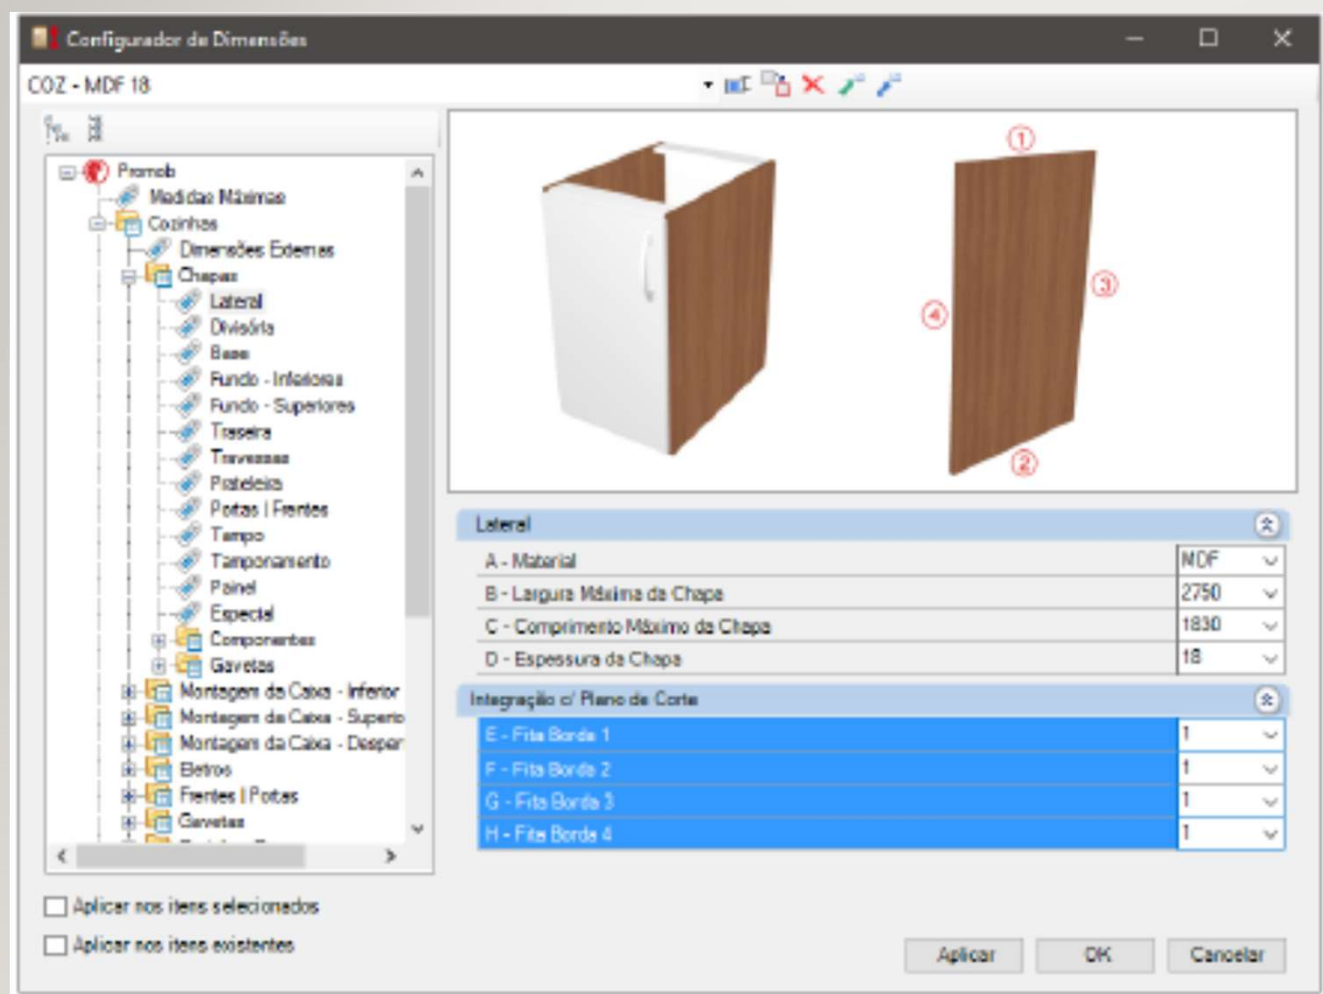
Configurador de Dimensões

COZ - MDF 18

Promob
Medidas Máximas
Cozinhas
Dimensões Externas
Chapas
Lateral
Divisória
Base
Fundo - Inferiores
Fundo - Superiores
Traseira
Travessas
Prateleira
Portas | Frentes
Tampo
Tamponamento
Painel
Especial
Componentes
Gavetas
Montagem da Caixa - Inferior
Montagem da Caixa - Superio
Montagem da Caixa - Desper
Eletros
Frentes | Portas
Gavetas

①
②
③
④

Lateral

| | |
|---|---|
| A - Material | MDF |
| B - Largura Máxima da Chapa | 2750 |
| C - Comprimento Máximo da Chapa | 1830 |
| D - Espessura da Chapa | 18 |

Integração c/ Plano de Corte

| | |
|---|---|
| E - Fita Borda 1 | 1 |
| F - Fita Borda 2 | 1 |
| G - Fita Borda 3 | 1 |
| H - Fita Borda 4 | 1 |

Aplicar nos itens selecionados
Aplicar nos itens existentes

Aplicar
OK
Cancelar